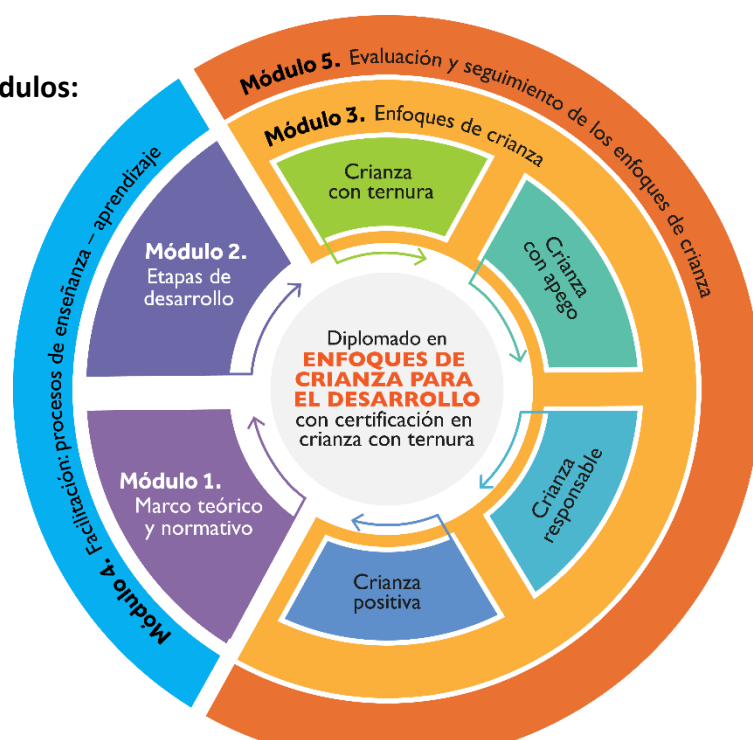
dulos:

Módulo 5. Evaluación y seguimiento de los enfoques de crianza

Módulo 3. Enfoques de crianza

Módulo 4. Facilitación: procesos de enseñanza – aprendizaje

Crianza con ternura

Crianza con apego

Crianza responsable

Crianza positiva

Módulo 2. Etapas de desarrollo

Módulo 1. Marco teórico y normativo

Diplomado en ENFOQUES DE CRIANZA PARA EL DESARROLLO con certificación en crianza con ternura